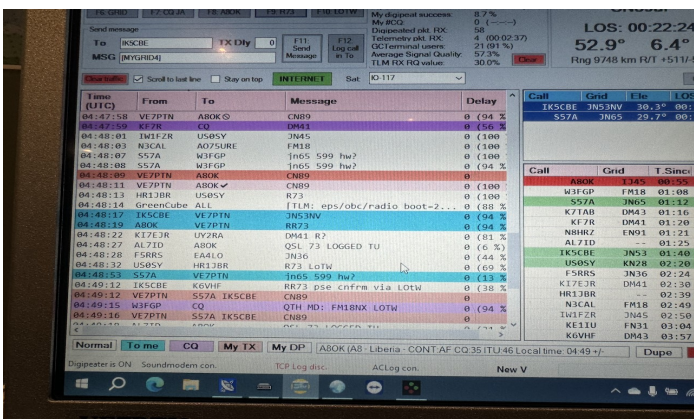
F6 GRID F7 CQ JA F8 A80K F9 73 F10 LOTW

Send message

To IK5CBE TX Dly 0

MSG [MYGRID4]

F11: Send Message

F12: Log call in To

My digipeat success: 87%
My #CQ: 0 (-:--:--)
Digipeated pkt. RX: 58
Telemetry pkt. RX: 4 (00:02:37)
GCTerminal users: 21 (91 %)
Average Signal Quality: 57.3%
TLM RX RQ value: 30.0%

Clear

LOS: 00:22:24
52.9° 6.4°
Rng 9748 km R/T +511/-

Clear traffic Scroll to last line Stay on top INTERNET Sat IO-117

| Time (UTC) | From | To | Message | Delay |
|---|---|---|---|---|
| 04:47:58 | VE7PTN | A8OK | CN89 | 0 (94 % |
| 04:47:59 | KF7R | CQ | DM41 | 0 (56 % |
| 04:48:01 | IW1FZR | US0SY | JN45 | 0 (100 |
| 04:48:01 | N3CAL | AO75URE | FM18 | 0 (100 |
| 04:48:07 | S57A | W3FGP | jn65 599 hw? | 0 (100 |
| 04:48:08 | S57A | W3FGP | jn65 599 hw? | 0 (100 |
| 04:48:09 | VE7PTN | A8OK | CN89 | 0 |
| 04:48:11 | VE7PTN | A8OK | CN89 | 0 (100 |
| 04:48:13 | HR1JBR | US0SY | R73 | 0 (100 |
| 04:48:16 | GreenCube | ALL | [TLM: eps/obc/radio boot=2... | 0 (88 % |
| 04:48:17 | IK5CBE | VE7PTN | JN53NV | 0 (94 % |
| 04:48:19 | A8OK | VE7PTN | RR73 | 0 (94 % |
| 04:48:22 | KI7EJR | UY2RA | DM41 R? | 0 (81 % |
| 04:48:27 | AL7ID | A8OK | QSL 73 LOGGED TU | 0 (6 %) |
| 04:48:28 | F5RRS | EA4LO | JN36 | 0 (44 % |
| 04:48:32 | US0SY | HR1JBR | R73 LoTW | 0 (69 % |
| 04:48:53 | S57A | VE7PTN | jn65 599 hw? | 0 (13 % |
| 04:49:12 | IK5CBE | K6VHF | RR73 pse cnfrm via LOtW | 0 (38 % |
| 04:49:12 | VE7PTN | S57A IK5CBE | CN89 | 0 |
| 04:49:15 | W3FGP | CQ | QTH MD: FM18NX LOTW | 0 (94 % |
| 04:49:16 | VE7PTN | S57A IK5CBE | CN89 | 0 |

| Call | Grid | Ele | LOS |
|---|---|---|---|
| IK5CBE | JN53NV | 30.3° | 00: |
| S57A | JN65 | 29.7° | 00: |

| Call | Grid | T.Sinc |
|---|---|---|
| A8OK | IJ45 | 00:55 |
| W3FGP | FM18 | 01:08 |
| S57A | JN65 | 01:12 |
| K7TAB | DM43 | 01:16 |
| KF7R | DM41 | 01:20 |
| N8HRZ | EN91 | 01:21 |
| AL7ID | -- | 01:25 |
| IK5CBE | JN53 | 01:40 |
| US0SY | KN28 | 02:20 |
| F5RRS | JN36 | 02:24 |
| KI7EJR | DM41 | 02:30 |
| HR1JBR | -- | 02:39 |
| N3CAL | FM18 | 02:49 |
| IW1FZR | JN45 | 02:50 |
| KE1IU | FN31 | 03:04 |
| K6VHF | DM43 | 03:57 |

Normal To me CQ My TX My DP A8OK (A8 - Liberia - CONT:AF CQ:35 ITU:46 Local time: 04:49 +/- Dupe

Digipeater is ON Soundmodem con. TCP Log disc. AClog con. New V